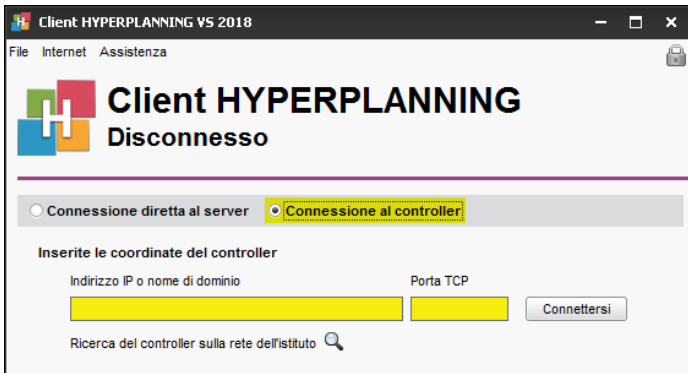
Client HYPERPLANNING VS 2018

File Internet Assistenza

Client HYPERPLANNING
Disconnesso

Connessione diretta al server
Connessione al controller

Inserite le coordinate del controller

Indirizzo IP o nome di dominio
Porta TCP
Connettersi

Ricerca del controller sulla rete dell'istituto